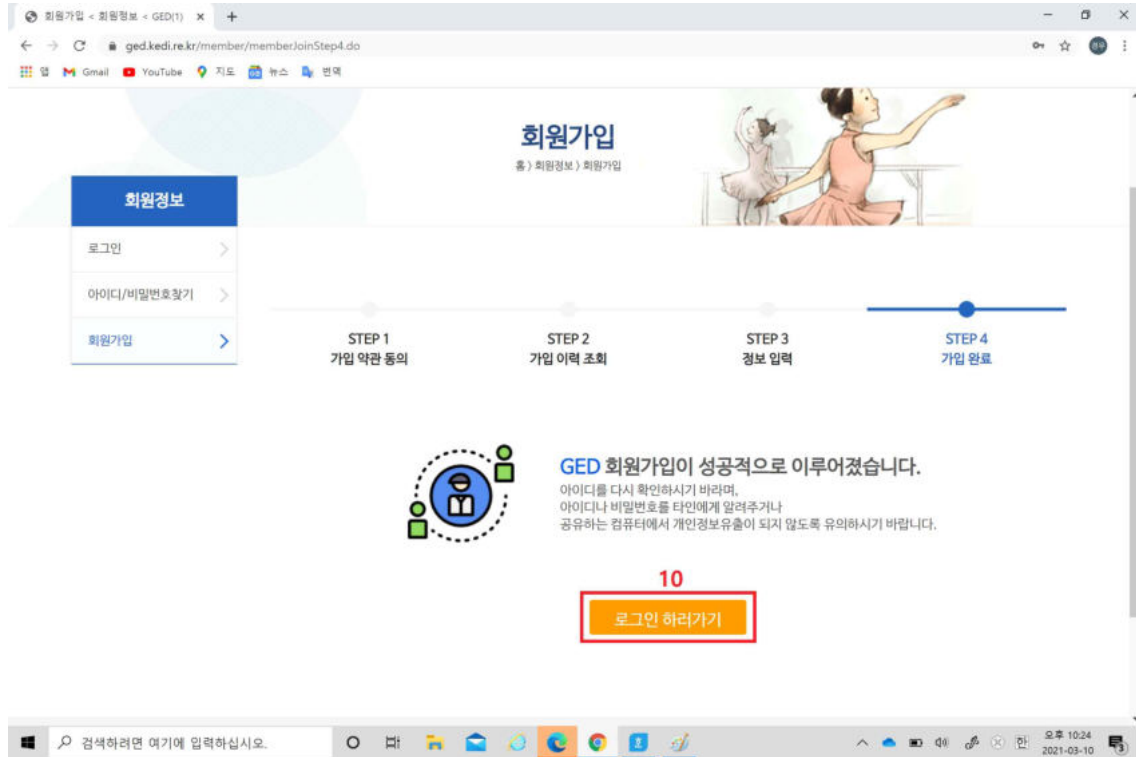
회원가입 < 회원정보 < GED(1) ×

ged.kedi.re.kr/member/memberJoinStep4.do

앱 Gmail YouTube 지도 뉴스 번역

회원가입

홈 > 회원정보 > 회원가입

회원정보

로그인

아이디/비밀번호찾기

회원가입

STEP 1
가입 약관 동의

STEP 2
가입 이력 조회

STEP 3
정보 입력

STEP 4
가입 완료

GED 회원가입이 성공적으로 이루어졌습니다.

아이디를 다시 확인하시기 바라며,
아이디나 비밀번호를 타인에게 알려주거나
공유하는 컴퓨터에서 개인정보유출이 되지 않도록 유의하시기 바랍니다.

10

로그인 하러가기

검색하려면 여기에 입력하십시오.

한 오후 10:24 2021-03-10